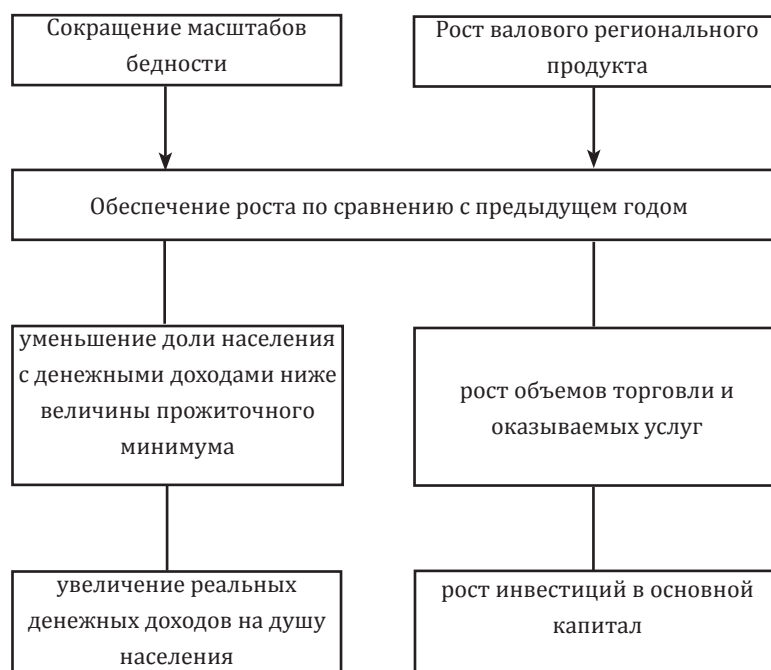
Сокращение масштабов бедности

Рост валового регионального продукта

Обеспечение роста по сравнению с предыдущем годом

уменьшение доли населения с денежными доходами ниже величины прожиточного минимума

рост объемов торговли и оказываемых услуг

увеличение реальных денежных доходов на душу населения

рост инвестиций в основной капитал